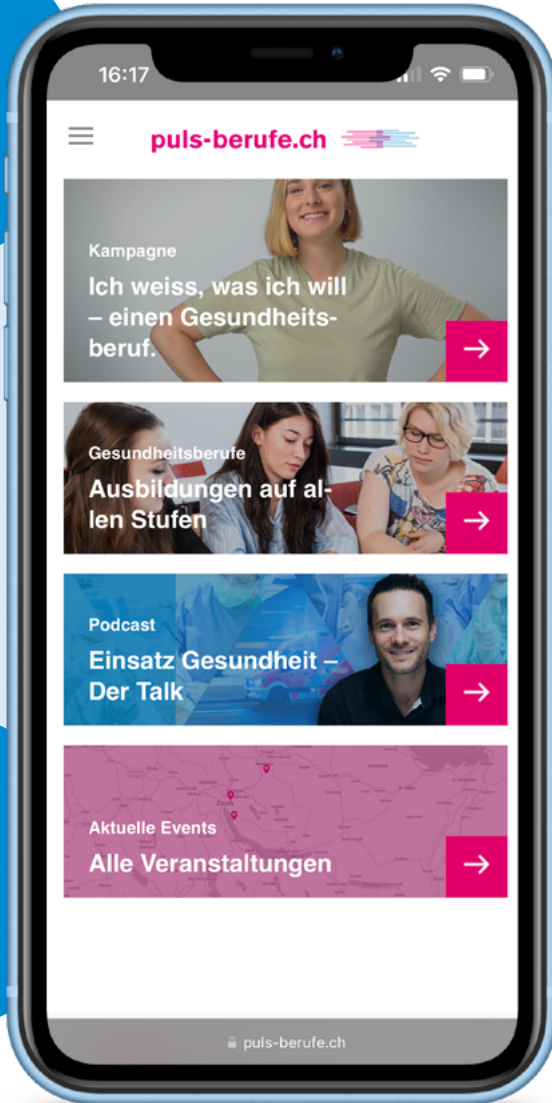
16:17

puls-berufe.ch

Kampagne
Ich weiss, was ich will – einen Gesundheitsberuf.

Gesundheitsberufe
Ausbildungen auf allen Stufen

Podcast
Einsatz Gesundheit – Der Talk

Aktuelle Events
Alle Veranstaltungen

puls-berufe.ch